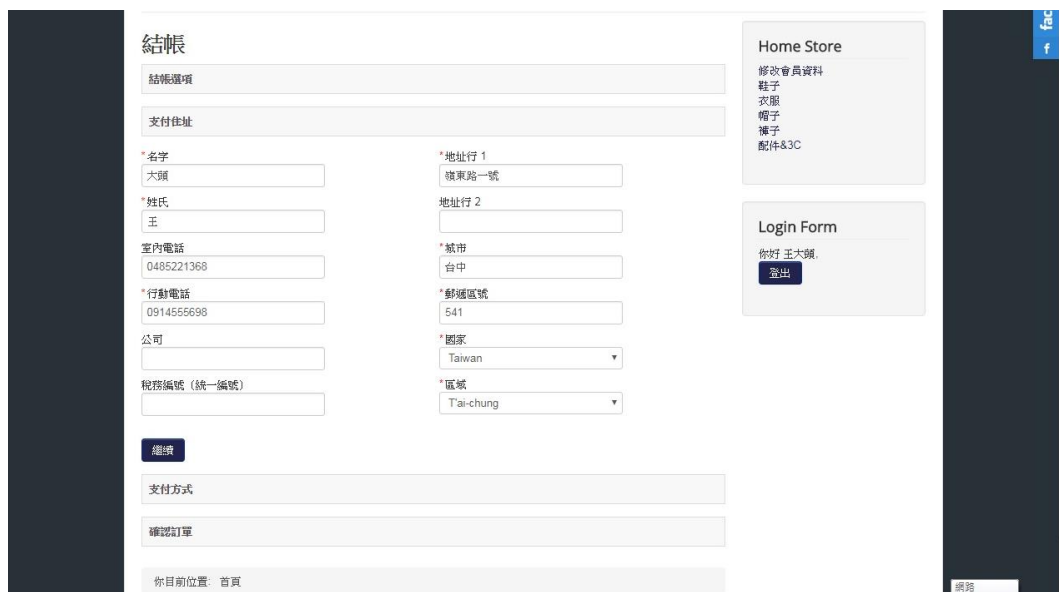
結帳

結帳選項

支付住址

*名字
大頭

*姓氏
王

室內電話
0485221368

*行動電話
0914555698

公司

稅務編號（統一編號）

*地址行 1
嶺東路一號

地址行 2

*城市
台中

*郵遞區號
541

*國家
Taiwan

*區域
T'ai-chung

繼續

支付方式

確認訂單

你目前位置: 首頁

Home Store
修改會員資料
鞋子
衣服
帽子
褲子
配件&3C

Login Form
你好 王大頭,
登出

fac
f

網路